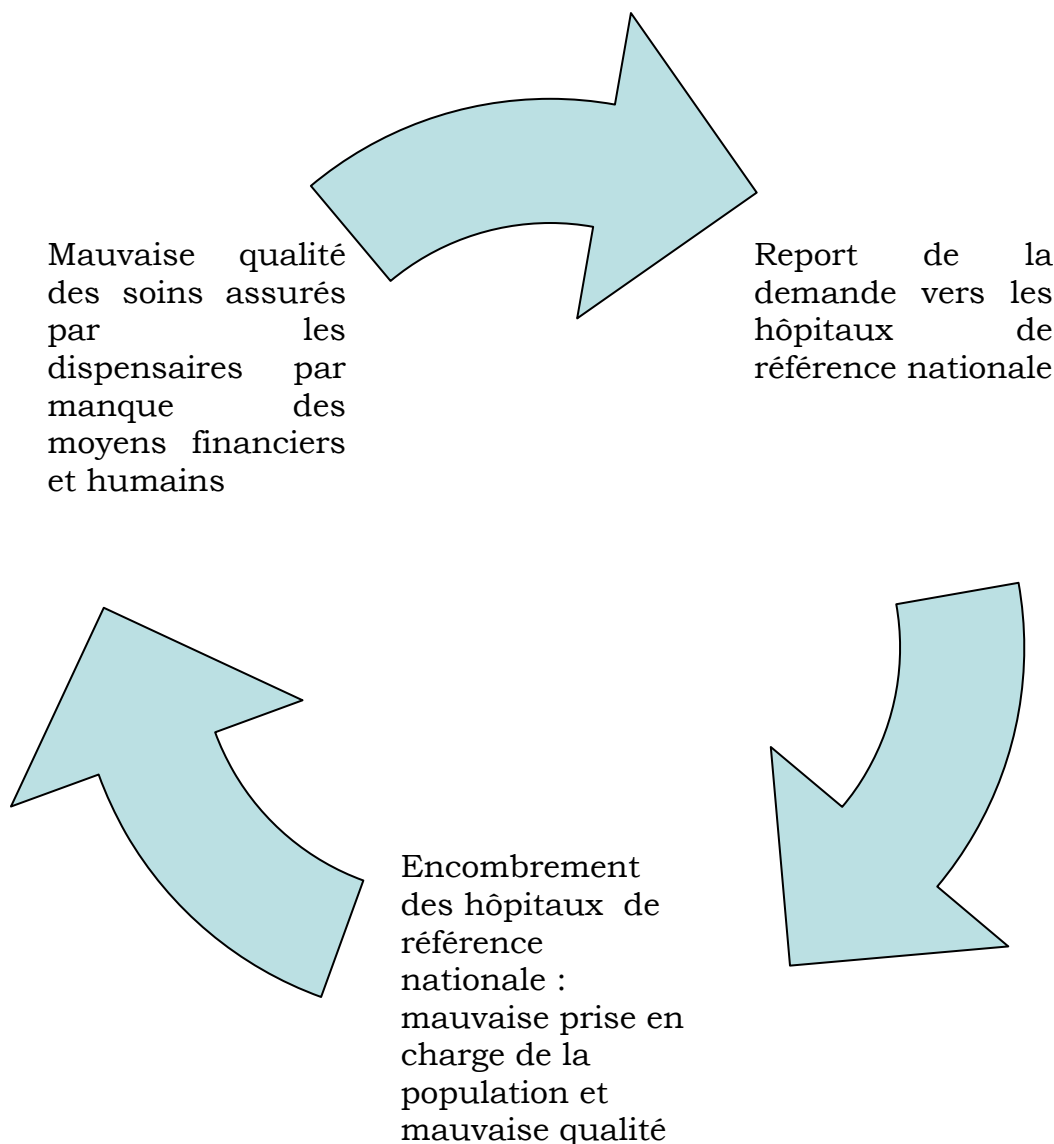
Mauvaise qualité des soins assurés par les dispensaires par manque des moyens financiers et humains

Report de la demande vers les hôpitaux de référence nationale

Encombrement des hôpitaux de référence nationale : mauvaise prise en charge de la population et mauvaise qualité